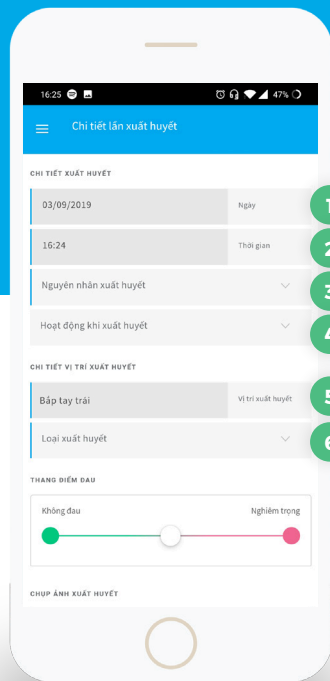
16:25 47%

Chi tiết lần xuất huyết

CHI TIẾT XUẤT HUYẾT

03/09/2019 Ngày

16:24 Thời gian

Nguyên nhân xuất huyết

Hoạt động khi xuất huyết

CHI TIẾT VỊ TRÍ XUẤT HUYẾT

Bắp tay trái Vị trí xuất huyết

Loại xuất huyết

THANG ĐIỂM ĐAU

Không đau Nghiêm trọng

CHỤP ẢNH XUẤT HUYẾT

1
2
3
4
5
6